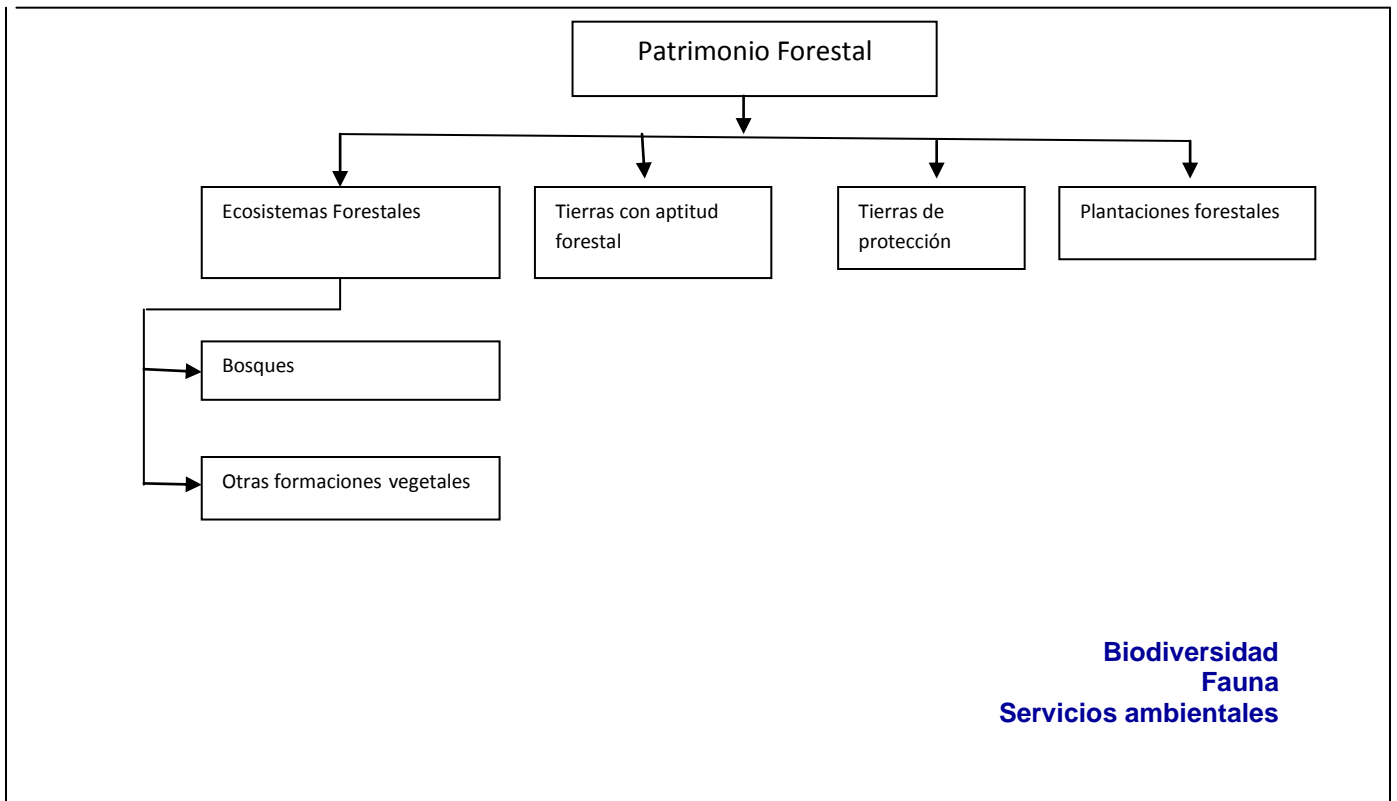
Patrimonio Forestal

Ecosistemas Forestales

Tierras con aptitud forestal

Tierras de protección

Plantaciones forestales

Bosques

Otras formaciones vegetales

Biodiversidad
Fauna
Servicios ambientales